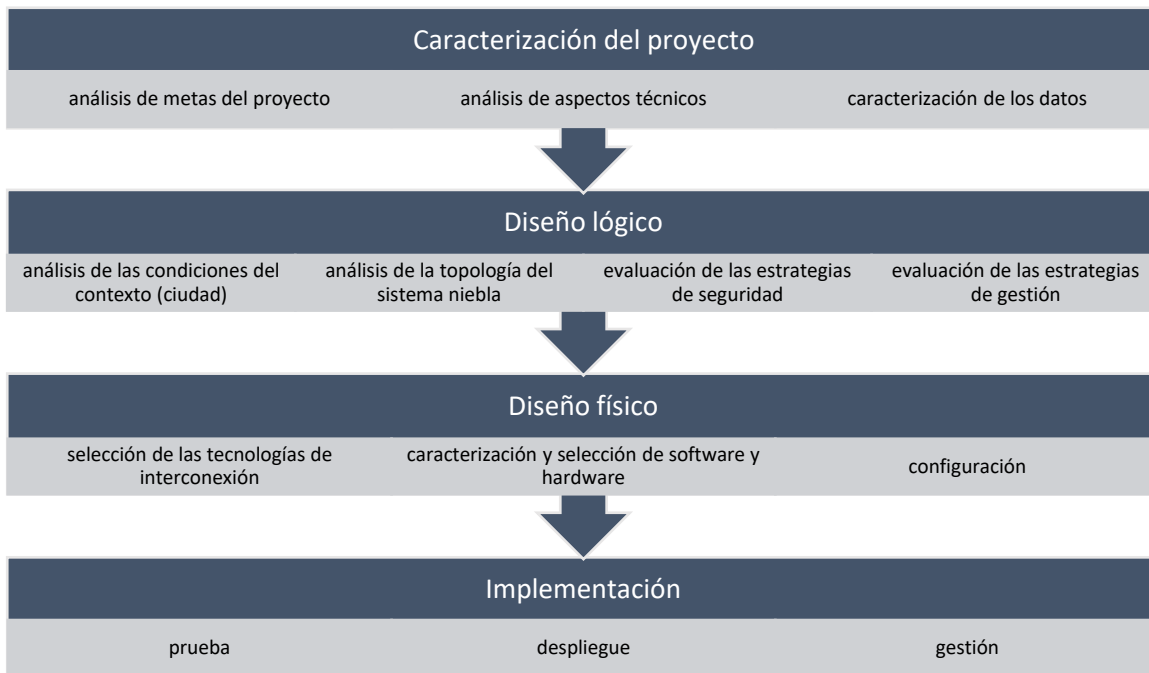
Caracterización del proyecto

análisis de metas del proyecto

análisis de aspectos técnicos

caracterización de los datos

Diseño lógico

análisis de las condiciones del contexto (ciudad)

análisis de la topología del sistema niebla

evaluación de las estrategias de seguridad

evaluación de las estrategias de gestión

Diseño físico

selección de las tecnologías de interconexión

caracterización y selección de software y hardware

configuración

Implementación

prueba

despliegue

gestión